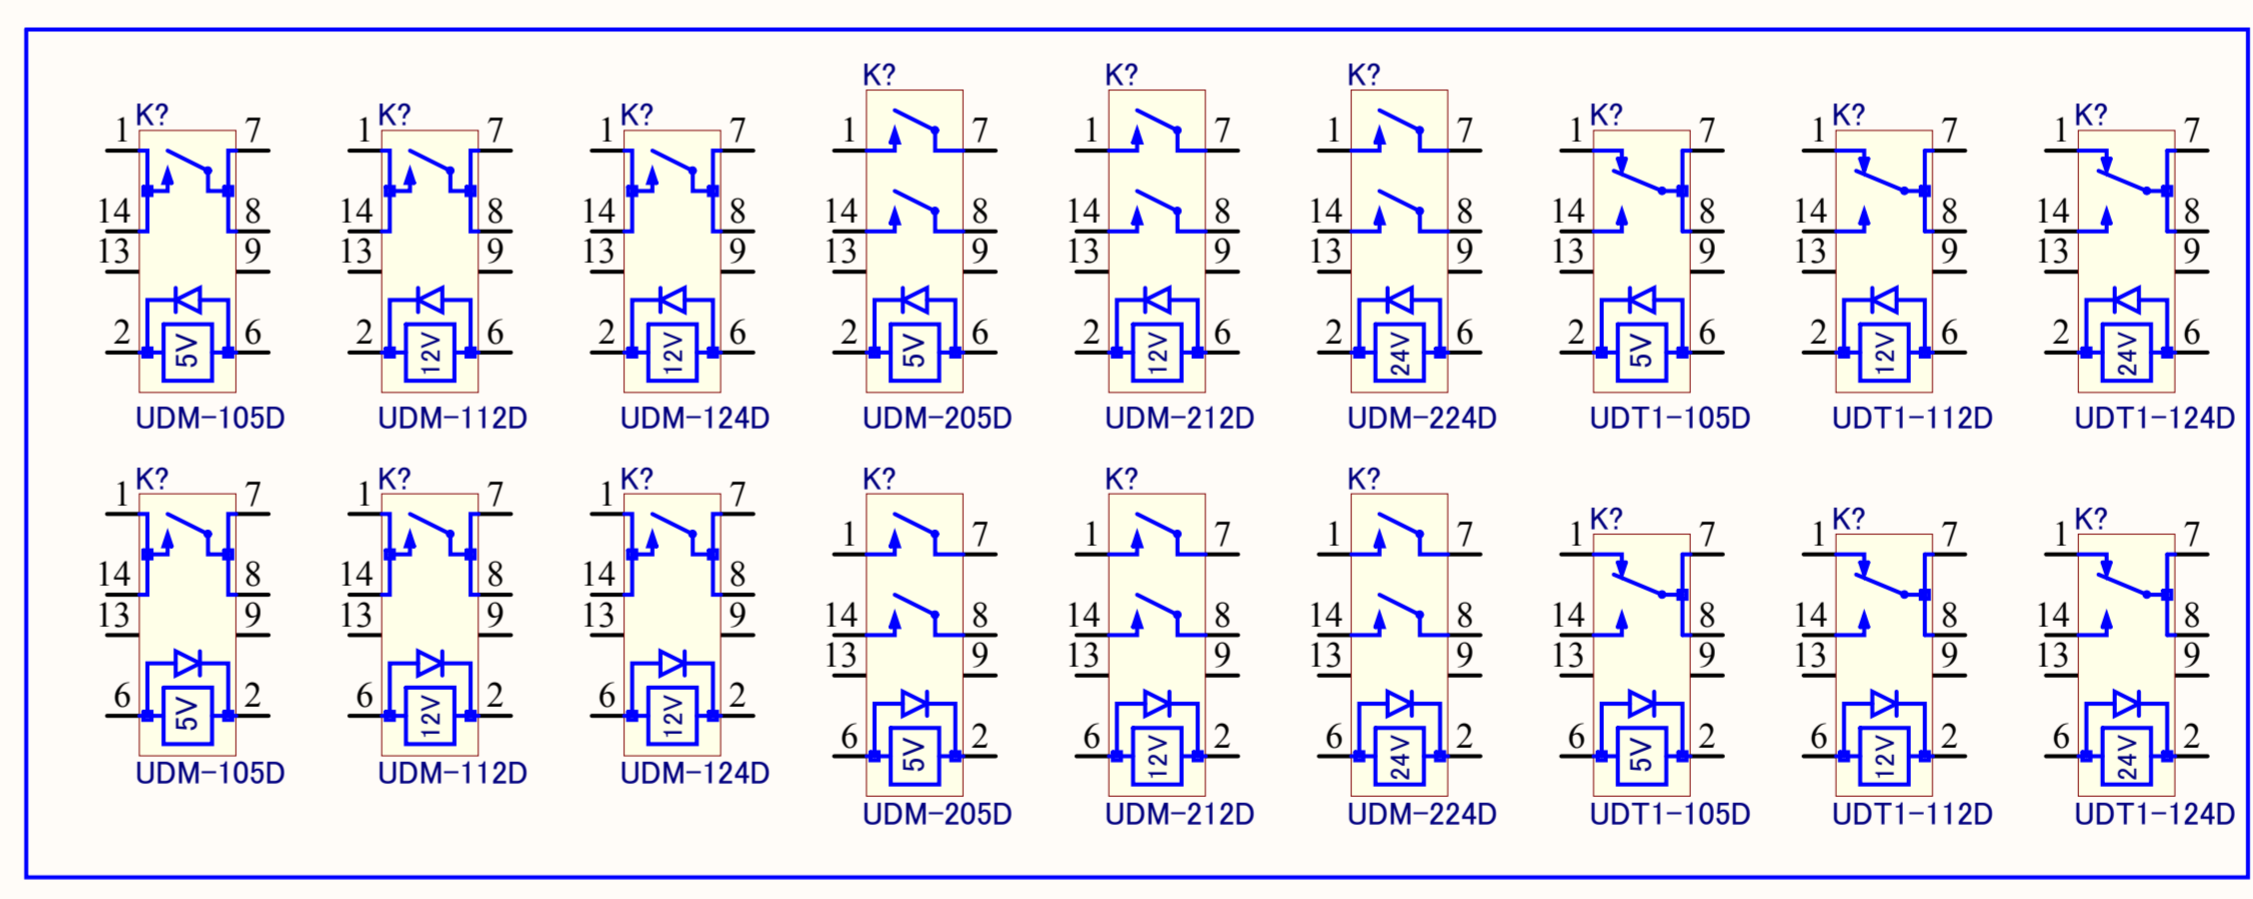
K?
1 7
14 8
13 9
2 6
5V
UDM-105D

K?
1 7
14 8
13 9
2 6
12V
UDM-112D

K?
1 7
14 8
13 9
2 6
12V
UDM-124D

K?
1 7
14 8
13 9
2 6
5V
UDM-205D

K?
1 7
14 8
13 9
2 6
12V
UDM-212D

K?
1 7
14 8
13 9
2 6
24V
UDM-224D

K?
1 7
14 8
13 9
2 6
5V
UDT1-105D

K?
1 7
14 8
13 9
2 6
12V
UDT1-112D

K?
1 7
14 8
13 9
2 6
24V
UDT1-124D

K?
1 7
14 8
13 9
6 2
5V
UDM-105D

K?
1 7
14 8
13 9
6 2
12V
UDM-112D

K?
1 7
14 8
13 9
6 2
12V
UDM-124D

K?
1 7
14 8
13 9
6 2
5V
UDM-205D

K?
1 7
14 8
13 9
6 2
12V
UDM-212D

K?
1 7
14 8
13 9
6 2
24V
UDM-224D

K?
1 7
14 8
13 9
6 2
5V
UDT1-105D

K?
1 7
14 8
13 9
6 2
12V
UDT1-112D

K?
1 7
14 8
13 9
6 2
24V
UDT1-124D